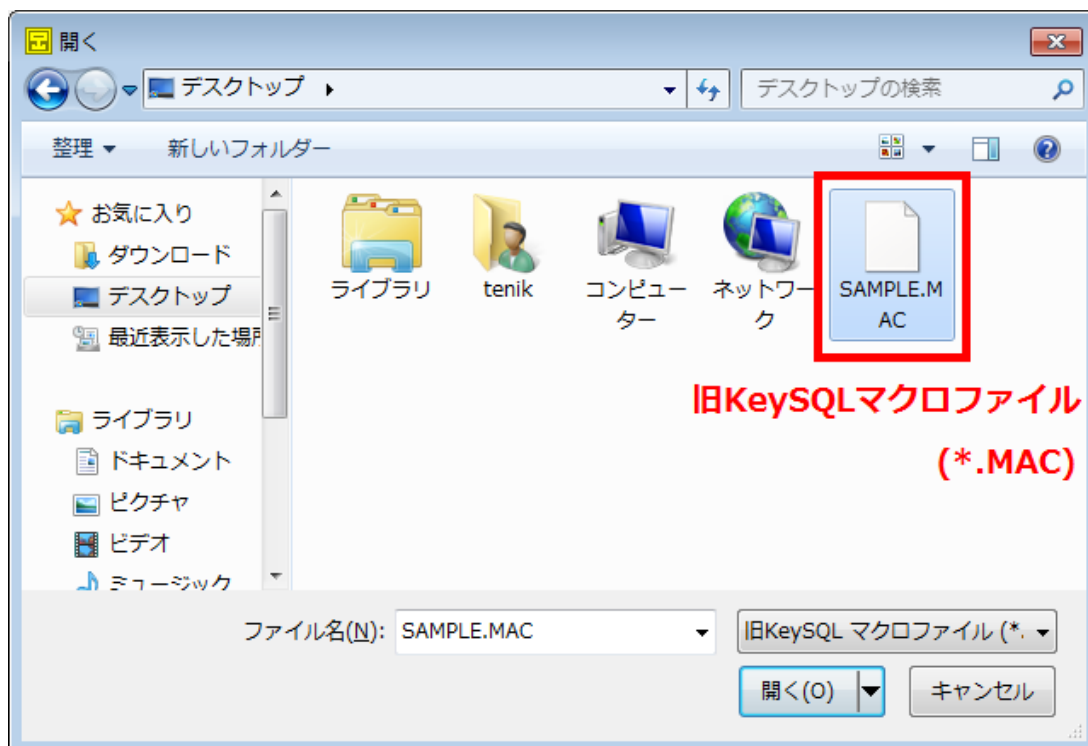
開く

デスクトップ ▸

デスクトップの検索

整理 ▾ 新しいフォルダー

お気に入り
ダウンロード
デスクトップ
最近表示した場所
ライブラリ
ドキュメント
ピクチャ
ビデオ
ミュージック

ライブラリ
tenik
コンピューター
ネットワーク
SAMPLE.MAC

旧KeySQLマクロファイル
(*.MAC)

ファイル名(N): SAMPLE.MAC
旧KeySQL マクロファイル (*.
開く(O)
キャンセル